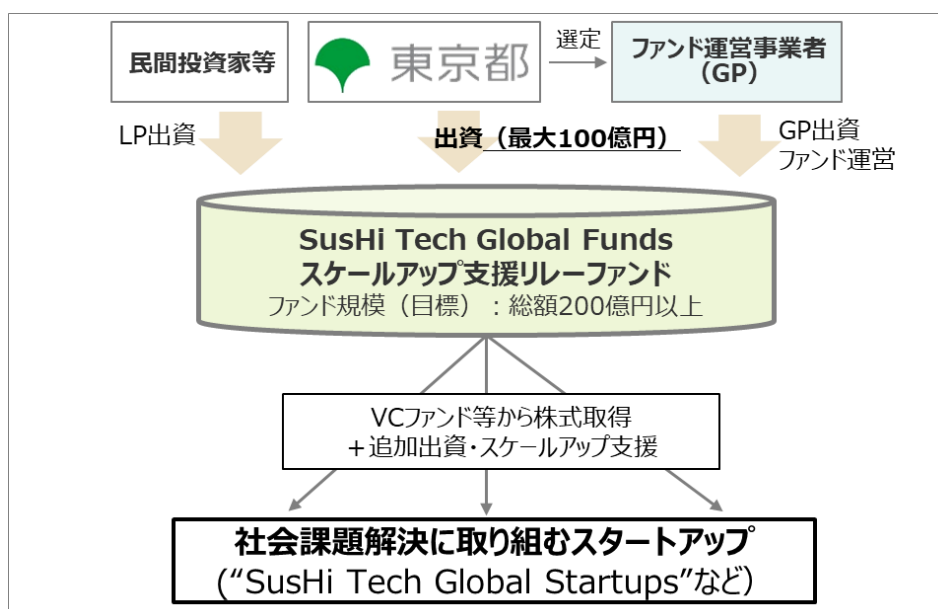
民間投資家等

東京都

選定

ファンド運営事業者（GP）

LP出資

出資（最大100億円）

GP出資
ファンド運営

SusHi Tech Global Funds
スケールアップ支援リレーファンド
ファンド規模（目標）：総額200億円以上

VCファンド等から株式取得
＋追加出資・スケールアップ支援

社会課題解決に取り組むスタートアップ
（"SusHi Tech Global Startups"など）